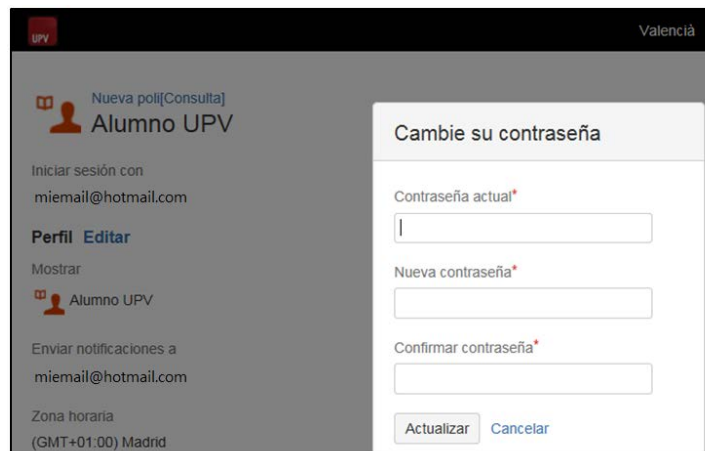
UPV

Valencià

Nueva poli[Consulta]
Alumno UPV

Iniciar sesión con
miemail@hotmail.com

Perfil Editar

Mostrar
Alumno UPV

Enviar notificaciones a
miemail@hotmail.com

Zona horaria
(GMT+01:00) Madrid

Cambie su contraseña

Contraseña actual*

Nueva contraseña*

Confirmar contraseña*

Actualizar Cancelar